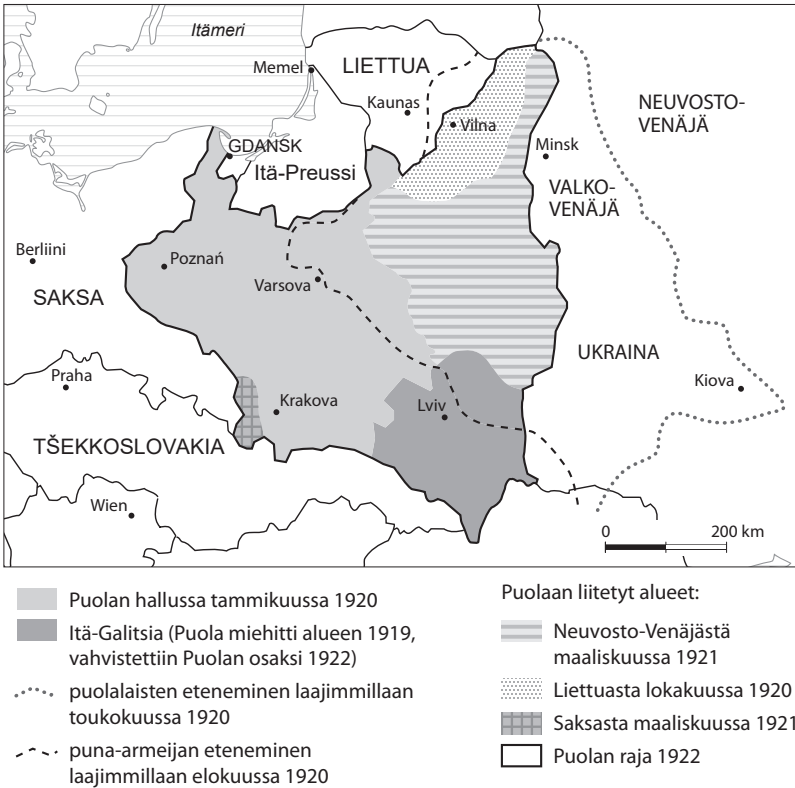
Itämeri

Memel

LIETTUA

Kaunas

Vilna

NEUVOSTO-VENÄJÄ

Minsk

GDANSK

Itä-Preussi

VALKO-VENÄJÄ

Berliini

Poznań

Varsova

SAKSA

UKRAINA

Praha

Krakova

Lviv

Kiova

TŠEKKOSLOVAKIA

Wien

0

200 km

Puolan hallussa tammikuussa 1920

Itä-Galitsia (Puola miehitti alueen 1919, vahvistettiin Puolan osaksi 1922)

puolalaisten eteneminen laajimmillaan toukokuussa 1920

puna-armeijan eteneminen laajimmillaan elokuussa 1920

Puolaan liitetyt alueet:

Neuvosto-Venäjästä maaliskuussa 1921

Liettuasta lokakuussa 1920

Saksasta maaliskuussa 1921

Puolan raja 1922